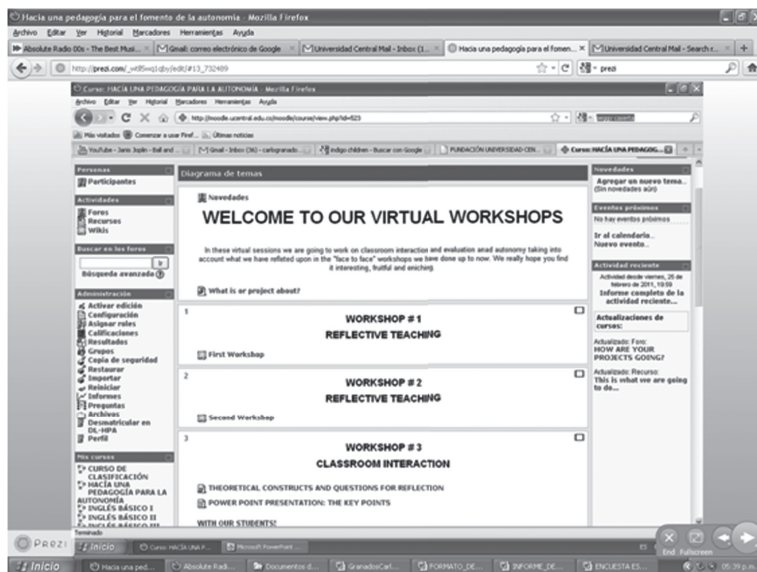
Hacia una pedagogía para el fomento de la autonomía - Mozilla Firefox

Archivo Editar Ver Historial Marcadores Herramientas Ayuda

Absolute Radio 00s - The Best Musi... | Gmail: correo electrónico de Google | Universidad Central Mail - Inbox (1... | Hacia una pedagogía para el fomen... | Universidad Central Mail - Search r...

http://prezi.com/_w95wq1qby/edit/#13_732489

prezi

Curso: HACIA UNA PEDAGOGIA PARA LA AUTONOMIA - Mozilla Firefox

Archivo Editar Ver Historial Marcadores Herramientas Ayuda

http://moodle.ucentral.edu.co/moodle/course/view.php?id=823

Más visitados Comenzar a usar Firef... Últimas noticias

YouTube - Janis Joplin - Ball and ... | Gmail - Inbox (36) - carlogranado... | indigo children - Buscar con Google | FUNDACIÓN UNIVERSIDAD CEN... | Curso: HACIA UNA PEDAGOG...

Personas
Participantes

Actividades
Foros
Recursos
Wikis

Buscar en los foros
Ir
Búsqueda avanzada

Administración
Activar edición
Configuración
Asignar roles
Calificaciones
Resultados
Grupos
Copia de seguridad
Restaurar
Importar
Reiniciar
Informes
Preguntas
Archivos
Desmatricular en DL-HPA
Perfil

Mis cursos
CURSO DE CLASIFICACIÓN
HACIA UNA PEDAGOGÍA PARA LA AUTONOMÍA
INGLÉS BÁSICO I
INGLÉS BÁSICO III
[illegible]

Diagrama de temas

Novedades

WELCOME TO OUR VIRTUAL WORKSHOPS

In these virtual sessions we are going to work on classroom interaction and evaluation anad autonomy taking into account what we have refleted upon in the "face to face" workshops we have done up to now. We really hope you find it interesting, fruitful and enriching.

What is or project about?

1
WORKSHOP # 1
REFLECTIVE TEACHING
First Workshop

2
WORKSHOP # 2
REFLECTIVE TEACHING
Second Workshop

3
WORKSHOP # 3
CLASSROOM INTERACTION
THEORETICAL CONSTRUCTS AND QUESTIONS FOR REFLECTION
POWER POINT PRESENTATION: THE KEY POINTS
WITH OUR STUDENTS!

Novedades
Agregar un nuevo tema...
(Sin novedades aún)

Eventos próximos
No hay eventos próximos
Ir al calendario...
Nuevo evento...

Actividad reciente
Actividad desde viernes, 25 de febrero de 2011, 19:59
Informe completo de la actividad reciente...

Actualizaciones de cursos:

Actualizado: Foro:
HOW ARE YOUR PROJECTS GOING?

Actualizado: Recurso:
This is what we are going to do...

Terminado

Prezi | Inicio | Curso: HACIA UNA P... | Microsoft PowerPoint ...

End Fullscreen

Inicio | Hacia una ped... | Absolute Radi... | Documentos d... | GranadosCarl... | FORMATO_DE... | INFORME_DE... | ENCUESTA ES... | 05:39 p.m.